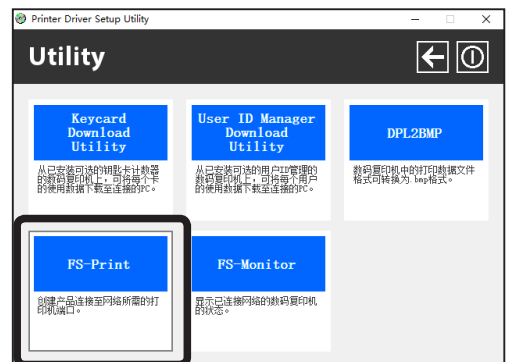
Printer Driver Setup Utility

Utility

Keycard Download Utility

从已安装可选的钥匙卡计数器的数码复印机上，可将每个卡的使用数据下载至连接的PC。

User ID Manager Download Utility

从已安装可选的用户ID管理的数码复印机上，可将每个用户的使用数据下载至连接的PC。

DPL2BMP

数码复印机中的打印数据文件格式可转换为 bmp格式。

FS-Print

创建产品连接至网络所需的打印机端口。

FS-Monitor

显示已连接网络的数码复印机的状态。